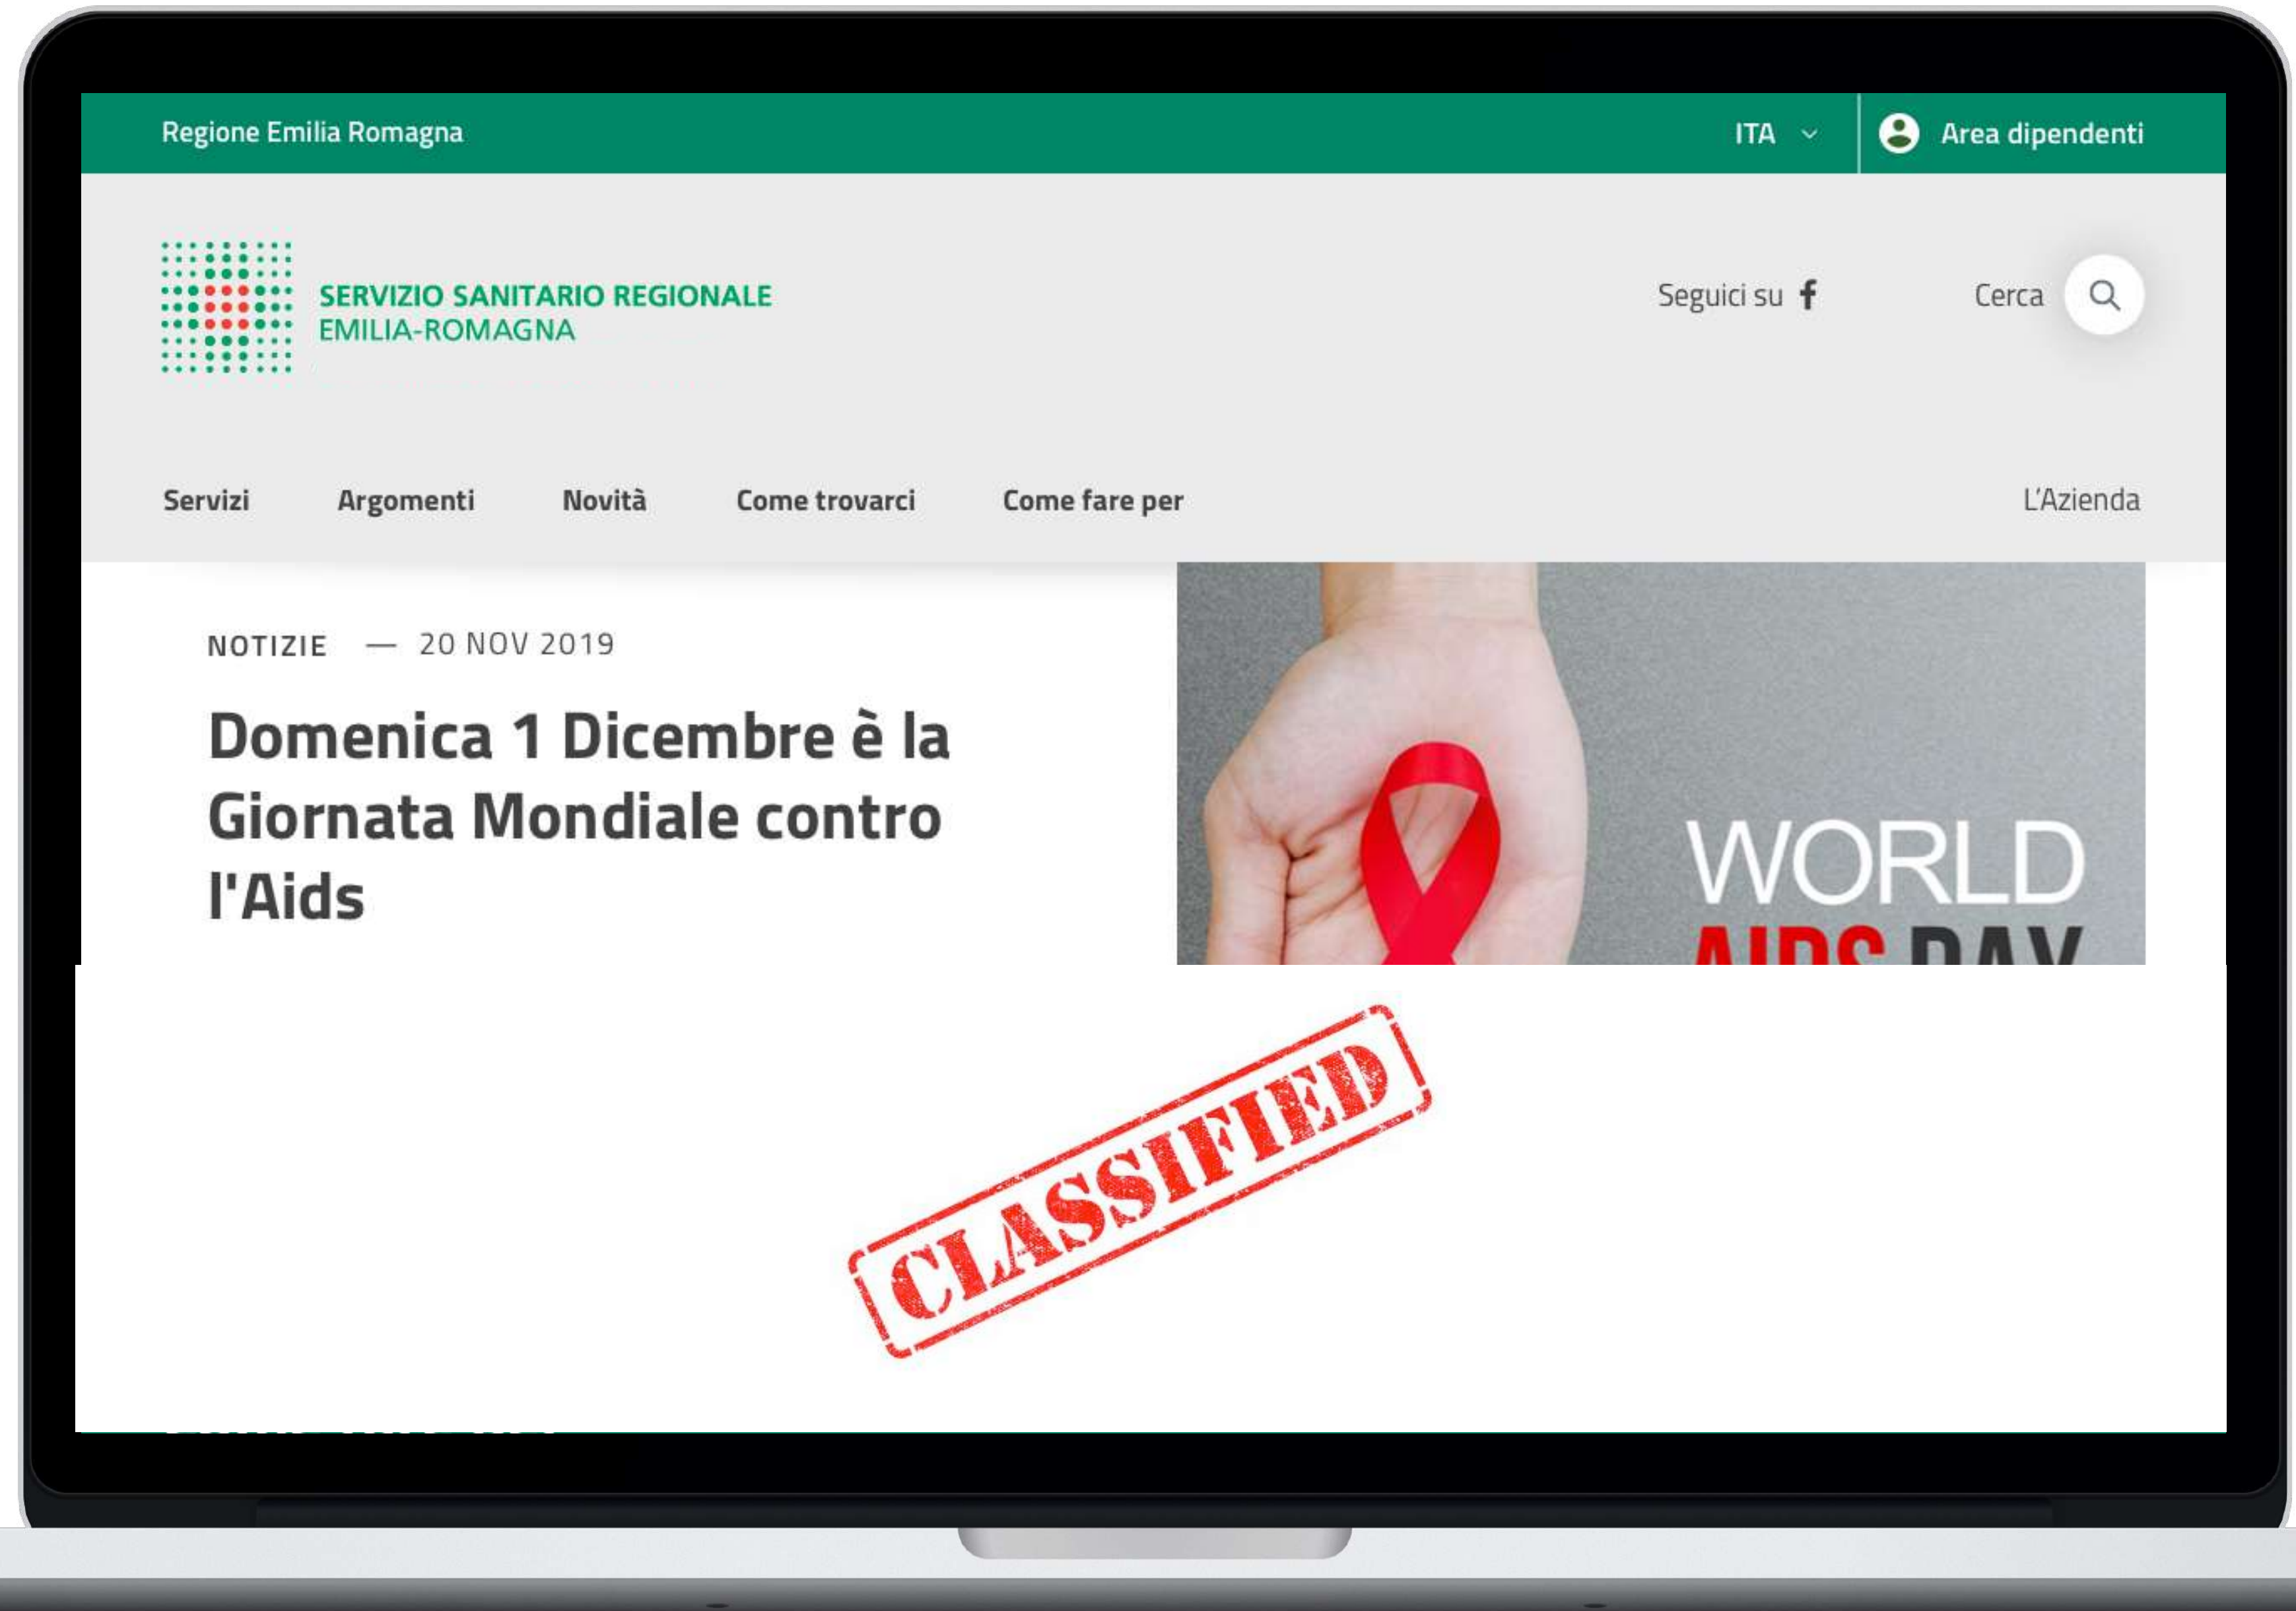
Regione Emilia Romagna

ITA

Area dipendenti

SERVIZIO SANITARIO REGIONALE
EMILIA-ROMAGNA

Seguici su

Cerca

Servizi Argomenti Novità Come trovarci Come fare per L'Azienda

NOTIZIE — 20 NOV 2019

Domenica 1 Dicembre è la Giornata Mondiale contro l'Aids

WORLD
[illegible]

CLASSIFIED